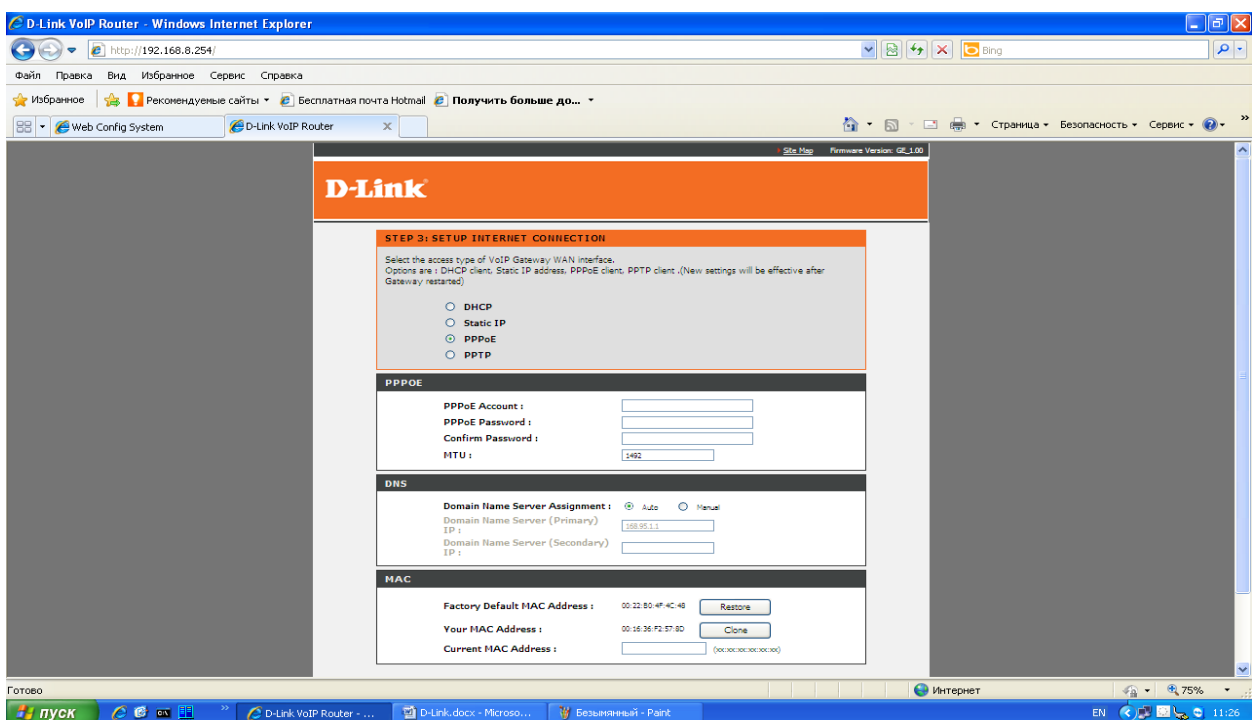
D-Link VoIP Router - Windows Internet Explorer

http://192.168.8.254/

Bing

Файл Правка Вид Избранное Сервис Справка

Избранное | Рекомендуемые сайты ▾ Бесплатная почта Hotmail Получить больше до... ▾

Web Config System | D-Link VoIP Router ×

Страница ▾ Безопасность ▾ Сервис ▾

Site Map Firmware Version: GE_1.00

D-Link

STEP 3: SETUP INTERNET CONNECTION

Select the access type of VoIP Gateway WAN interface.
Options are : DHCP client, Static IP address, PPPoE client, PPTP client .(New settings will be effective after Gateway restarted)

DHCP
Static IP
PPPoE
PPTP

PPPOE

PPPoE Account :
PPPoE Password :
Confirm Password :
MTU : 1492

DNS

Domain Name Server Assignment : Auto Manual
Domain Name Server (Primary) IP : 168.95.1.1
Domain Name Server (Secondary) IP :

MAC

Factory Default MAC Address : 00:22:B0:4F:4C:48 Restore
Your MAC Address : 00:16:36:F2:57:8D Clone
Current MAC Address : (xx:xx:xx:xx:xx:xx)

Готово | Интернет | 75%

пуск | D-Link VoIP Router - ... | D-Link.docx - Microso... | Безымянный - Paint | EN 11:26